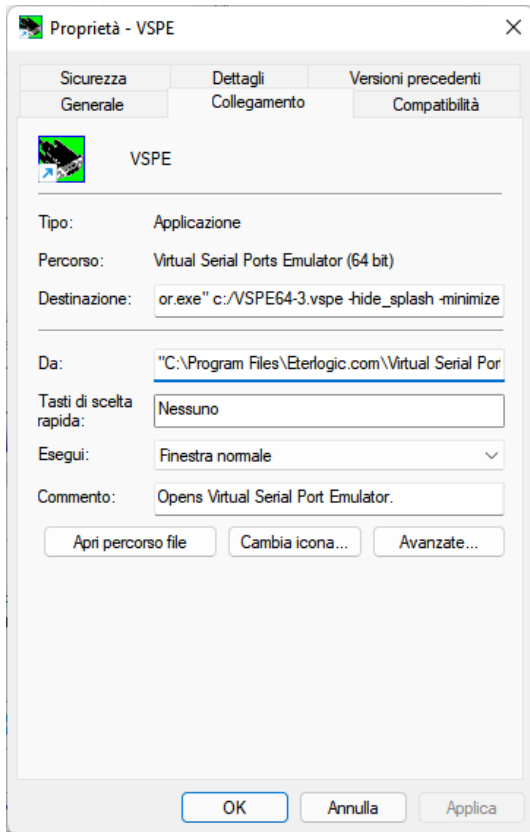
Proprietà - VSPE

Sicurezza
Dettagli
Versioni precedenti
Generale
Collegamento
Compatibilità

VSPE

Tipo: Applicazione

Percorso: Virtual Serial Ports Emulator (64 bit)

Destinazione: or.exe" c:/VSPE64-3.vspe -hide_splash -minimize

Da: "C:\Program Files\Eterlogic.com\Virtual Serial Por

Tasti di scelta rapida: Nessuno

Esegui: Finestra normale

Commento: Opens Virtual Serial Port Emulator.

Apri percorso file
Cambia icona...
Avanzate...

OK
Annulla
Applica